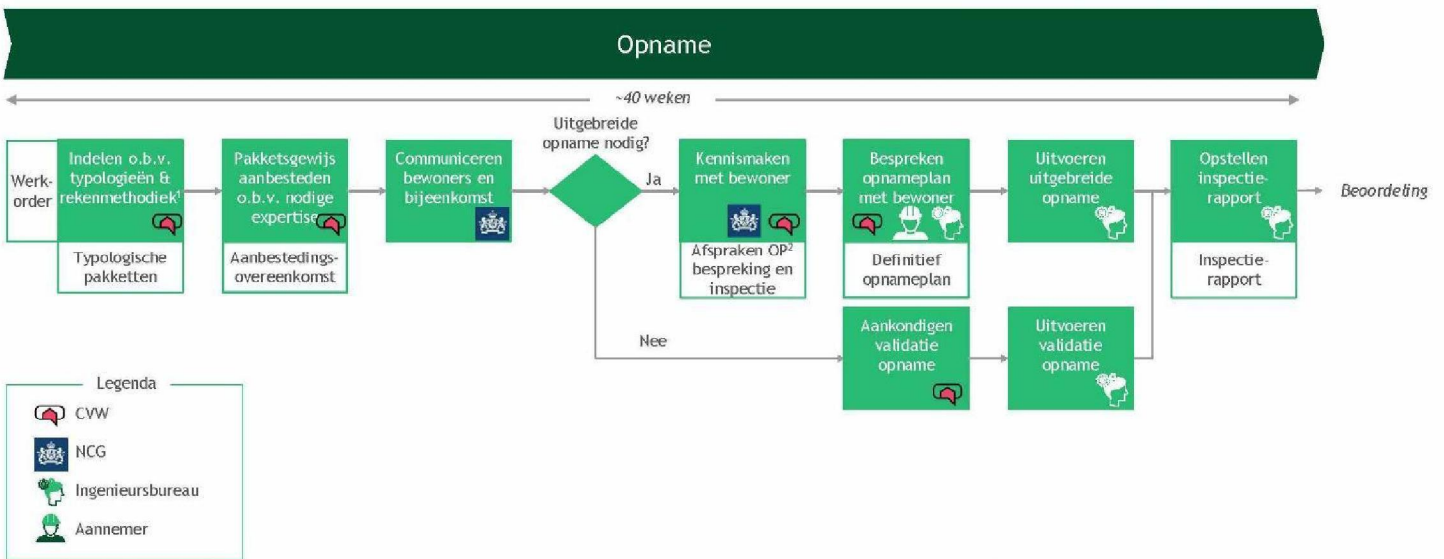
Opname

~40 weken

Werkorder

Indelen o.b.v. typologieën & rekenmethodiek$^1$

Typologische pakketten

Pakketsgewijs aanbesteden o.b.v. nodige expertise

Aanbestedingsovereenkomst

Communiceren bewoners en bijeenkomst

Uitgebreide opname nodig?

Ja

Nee

Kennismaken met bewoner

Afspraken OP$^2$ bespreking en inspectie

Bespreken opnameplan met bewoner

Definitief opnameplan

Uitvoeren uitgebreide opname

Opstellen inspectierapport

Inspectierapport

Beoordeling

Aankondigen validatie opname

Uitvoeren validatie opname

Legenda

CVW

NCG

Ingenieursbureau

Aannemer